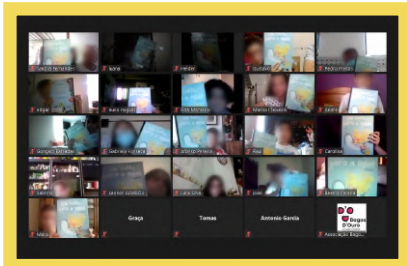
Sérgio Fernandes
Isabel
Helder
Gustavo
Pedro Freitas
Jorge
Kátia Vieira
Ana Margarida
Marisa Teixeira
Sandra
Gonçalo Ferreira
Gabriela Ferreira
Cristina Pereira
Rita
Carolina
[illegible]
Leonor
Lara Cruz
João
Beatriz
Maria
Graça
Tomas
Antonio Garcia
Bagos D'Ouro
Associação Bagos